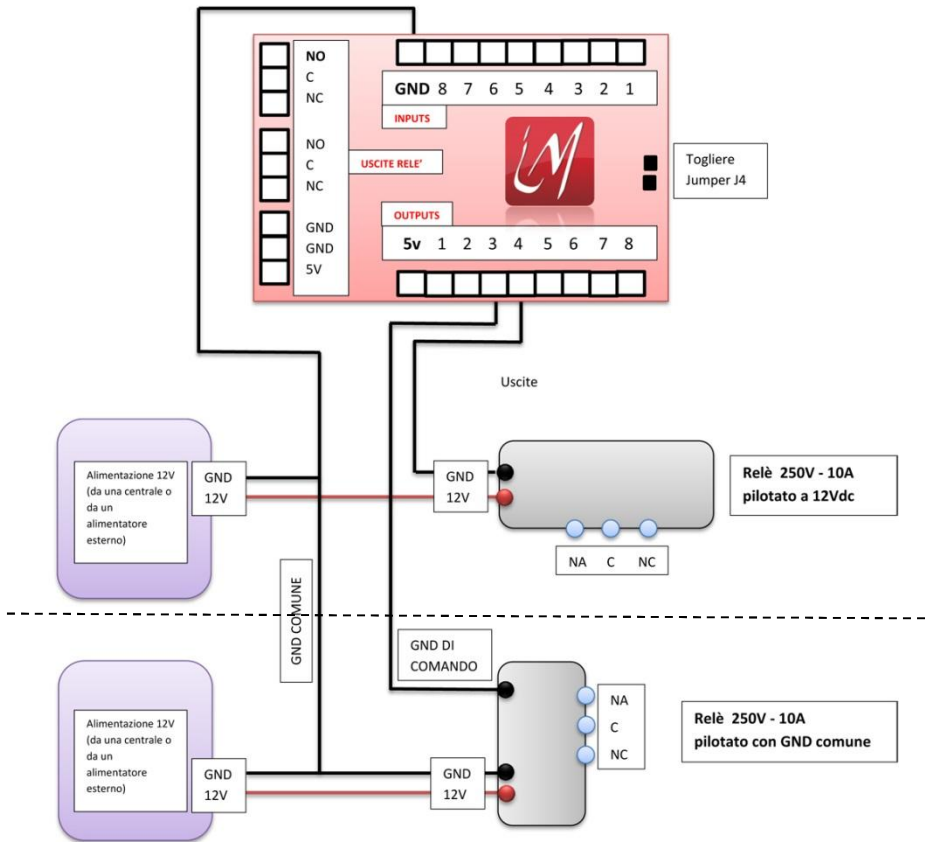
NO
C
NC

NO
C
NC

GND
GND
5V

GND 8 7 6 5 4 3 2 1

INPUTS

USCITE RELE'

OUTPUTS

5v 1 2 3 4 5 6 7 8

Togliere Jumper J4

Uscite

Alimentazione 12V (da una centrale o da un alimentatore esterno)

GND
12V

GND
12V

Relè 250V - 10A pilotato a 12Vdc

NA C NC

GND COMUNE

GND DI COMANDO

NA
C
NC

Relè 250V - 10A pilotato con GND comune

Alimentazione 12V (da una centrale o da un alimentatore esterno)

GND
12V

GND
12V